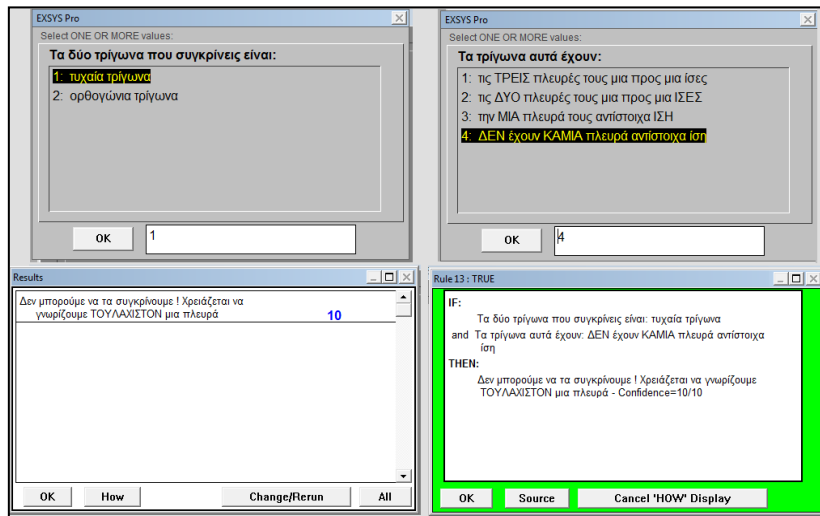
EXSYS Pro
Select ONE OR MORE values:
Τα δύο τρίγωνα που συγκρίνεις είναι:
1: τυχαία τρίγωνα
2: ορθογώνια τρίγωνα
OK
1

EXSYS Pro
Select ONE OR MORE values:
Τα τρίγωνα αυτά έχουν:
1: τις ΤΡΕΙΣ πλευρές τους μια προς μια ίσες
2: τις ΔΥΟ πλευρές τους μια προς μια ΙΣΕΣ
3: την ΜΙΑ πλευρά τους αντίστοιχα ΙΣΗ
4: ΔΕΝ έχουν ΚΑΜΙΑ πλευρά αντίστοιχα ίση
OK
4

Results
Δεν μπορούμε να τα συγκρίνουμε ! Χρειάζεται να γνωρίζουμε ΤΟΥΛΑΧΙΣΤΟΝ μια πλευρά 10
OK How Change/Rerun All

Rule 13 : TRUE
IF:
Τα δύο τρίγωνα που συγκρίνεις είναι: τυχαία τρίγωνα
and Τα τρίγωνα αυτά έχουν: ΔΕΝ έχουν ΚΑΜΙΑ πλευρά αντίστοιχα ίση
THEN:
Δεν μπορούμε να τα συγκρίνουμε ! Χρειάζεται να γνωρίζουμε ΤΟΥΛΑΧΙΣΤΟΝ μια πλευρά - Confidence=10/10
OK Source Cancel 'HOW' Display